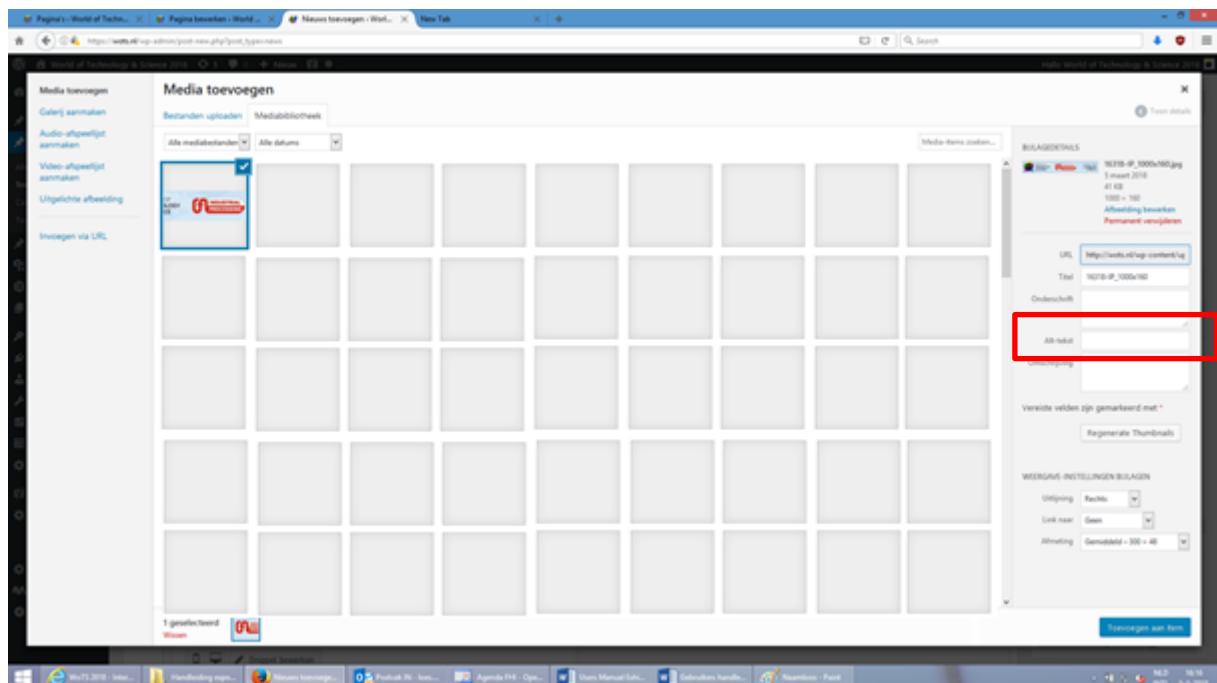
Pagina's ‹ World of Techn... | Pagina bewerken ‹ World ... | Nieuws toevoegen ‹ Worl... | New Tab

https://wots.nl/wp-admin/post-new.php?post_type=news

Search

World of Technology & Science 2018 | 3 | 0 | + Nieuw

Hallo World of Technology & Science 2018

Media toevoegen
Galerij aanmaken
Audio-afspeellijst aanmaken
Video-afspeellijst aanmaken
Uitgelichte afbeelding
Invoegen via URL

Media toevoegen

Bestanden uploaden | Mediabibliotheek

Alle mediabestanden | Alle datums

Media-items zoeken...

Toon details

BIJLAGEDETAILS

16318-IP_1000x160.jpg
5 maart 2018
41 KB
1000 × 160
Afbeelding bewerken
Permanent verwijderen

URL http://wots.nl/wp-content/up
Titel 16318-IP_1000x160
Onderschrift
Alt-tekst
Omschrijving

Vereiste velden zijn gemarkeerd met *

Regenerate Thumbnails

WEERGAVE-INSTELLINGEN BIJLAGEN

Uitlijning Rechts
Link naar Geen
Afmeting Gemiddeld – 300 × 48

1 geselecteerd
Wissen

Toevoegen aan item

WoTS 2018 - Inter... | Handleiding expo... | Nieuws toevoege... | Postvak IN - kees... | Agenda FHI - Ope... | Users Manual Exhi... | Gebruikers handle... | Naamloos - Paint